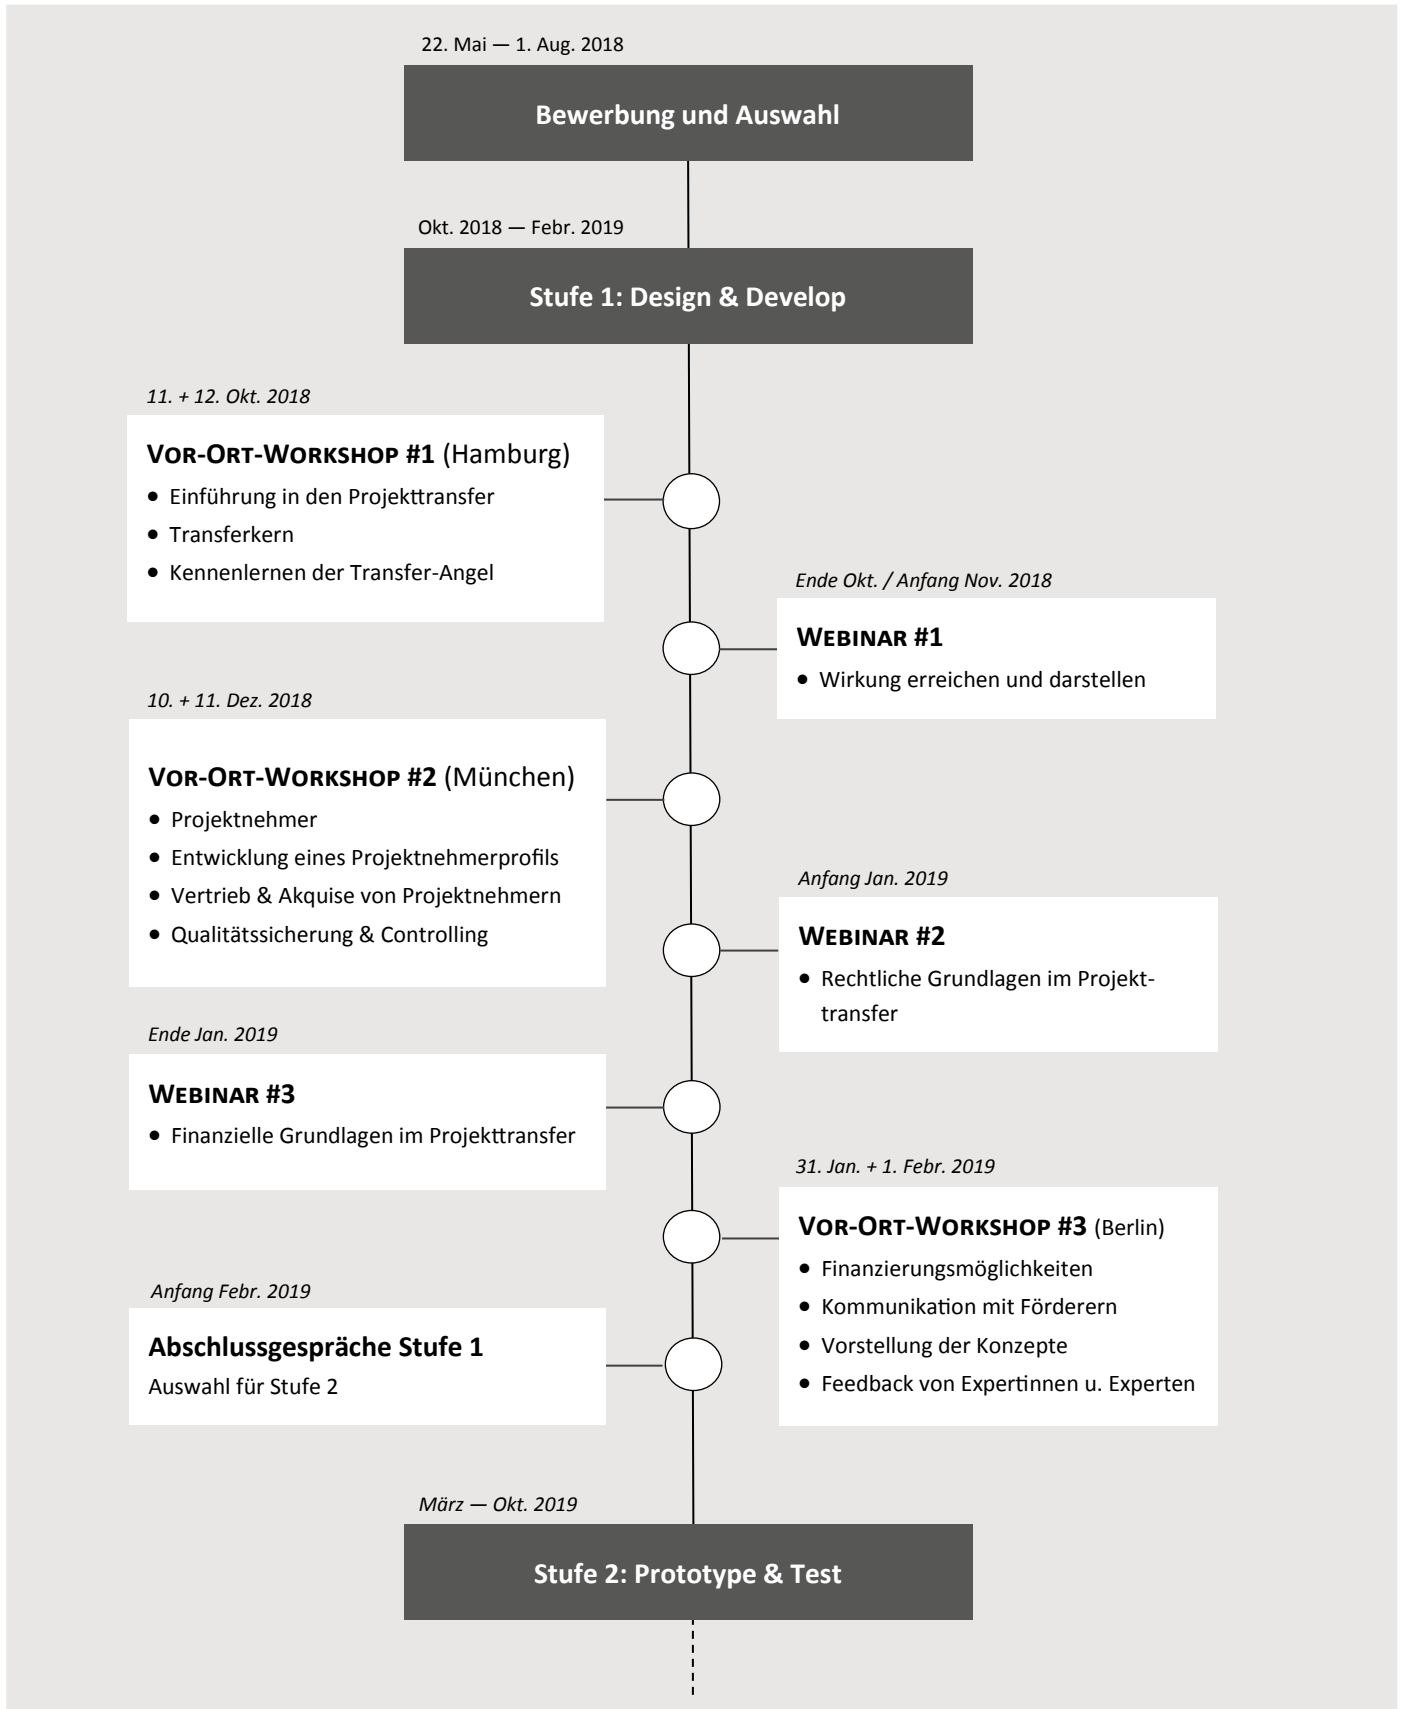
22. Mai — 1. Aug. 2018

Bewerbung und Auswahl

Okt. 2018 — Febr. 2019

Stufe 1: Design & Develop

11. + 12. Okt. 2018

Vor-Ort-Workshop #1 (Hamburg)
- Einführung in den Projekttransfer
- Transferkern
- Kennenlernen der Transfer-Angel

Ende Okt. / Anfang Nov. 2018

Webinar #1
- Wirkung erreichen und darstellen

10. + 11. Dez. 2018

Vor-Ort-Workshop #2 (München)
- Projektnehmer
- Entwicklung eines Projektnehmerprofils
- Vertrieb & Akquise von Projektnehmern
- Qualitätssicherung & Controlling

Anfang Jan. 2019

Webinar #2
- Rechtliche Grundlagen im Projekttransfer

Ende Jan. 2019

Webinar #3
- Finanzielle Grundlagen im Projekttransfer

31. Jan. + 1. Febr. 2019

Vor-Ort-Workshop #3 (Berlin)
- Finanzierungsmöglichkeiten
- Kommunikation mit Förderern
- Vorstellung der Konzepte
- Feedback von Expertinnen u. Experten

Anfang Febr. 2019

Abschlussgespräche Stufe 1
Auswahl für Stufe 2

März — Okt. 2019

Stufe 2: Prototype & Test